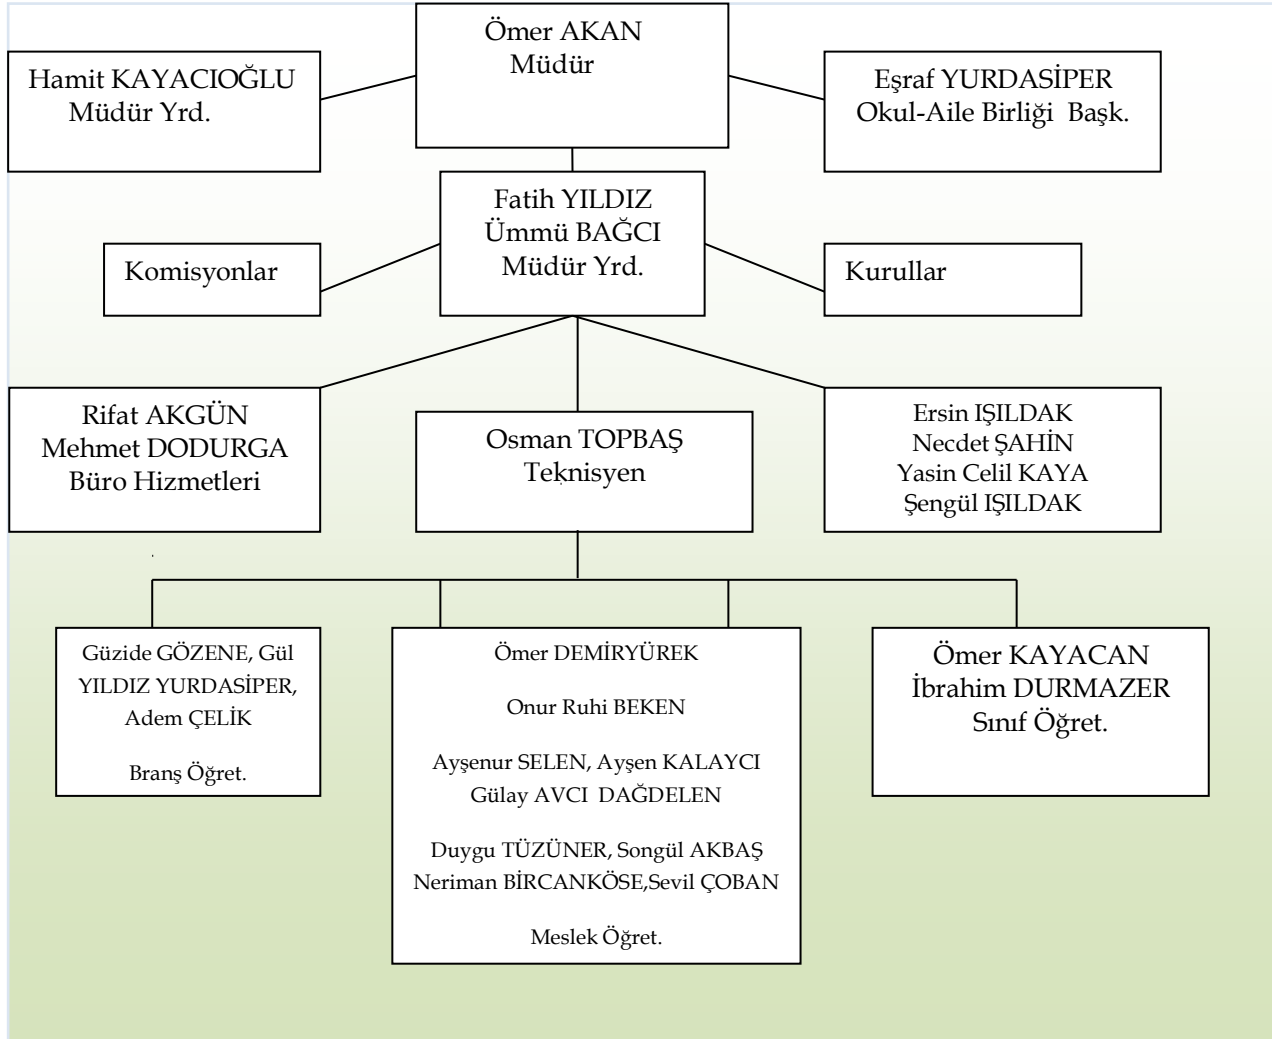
Ömer AKAN
Müdür

Hamit KAYACIOĞLU
Müdür Yrd.

Eşraf YURDASİPER
Okul-Aile Birliği Başk.

Fatih YILDIZ
Ümmü BAĞCI
Müdür Yrd.

Komisyonlar

Kurullar

Rifat AKGÜN
Mehmet DODURGA
Büro Hizmetleri

Osman TOPBAŞ
Teknisyen

Ersin IŞILDAK
Necdet ŞAHİN
Yasin Celil KAYA
Şengül IŞILDAK

Güzide GÖZENE, Gül YILDIZ YURDASİPER, Adem ÇELİK

Branş Öğret.

Ömer DEMİRYÜREK

Onur Ruhi BEKEN

Ayşenur SELEN, Ayşen KALAYCI
Gülay AVCI DAĞDELEN

Duygu TÜZÜNER, Songül AKBAŞ
Neriman BİRCANKÖSE,Sevil ÇOBAN

Meslek Öğret.

Ömer KAYACAN
İbrahim DURMAZER
Sınıf Öğret.